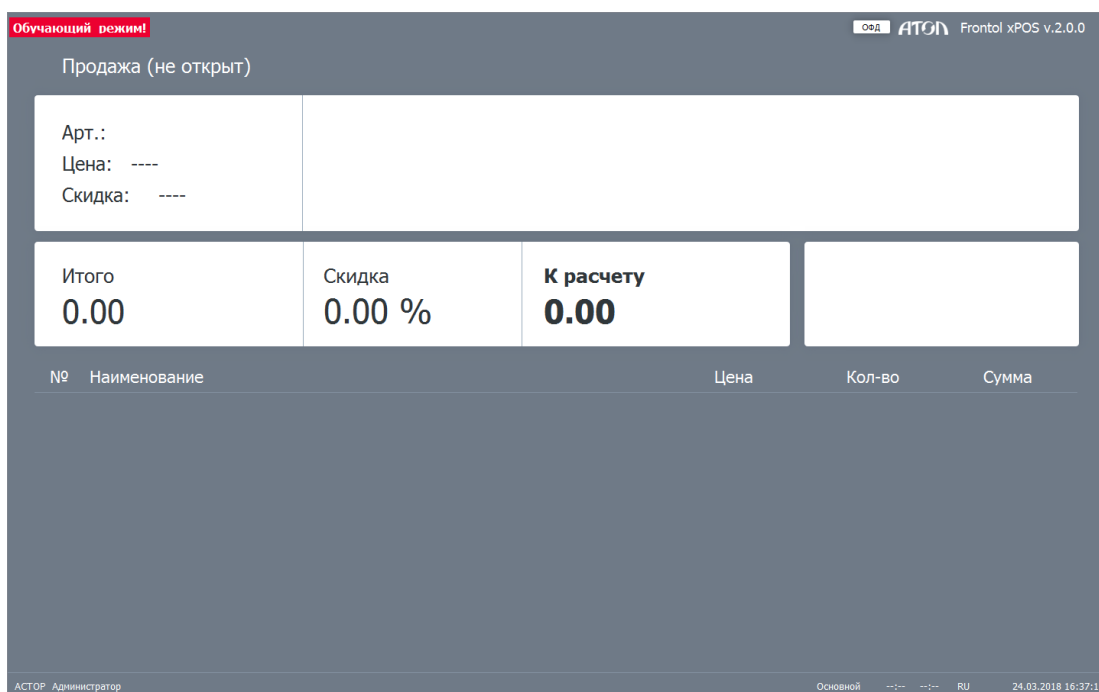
Обучающий режим!

ОФД АТОЛ Frontol xPOS v.2.0.0

Продажа (не открыт)

Арт.:
Цена: ----
Скидка: ----

| Итого | Скидка | К расчету |
|---|---|---|
| 0.00 | 0.00 % | 0.00 |

| № | Наименование | Цена | Кол-во | Сумма |
|---|---|---|---|---|

АСТОР Администратор

Основной --:-- --:-- RU 24.03.2018 16:37:1